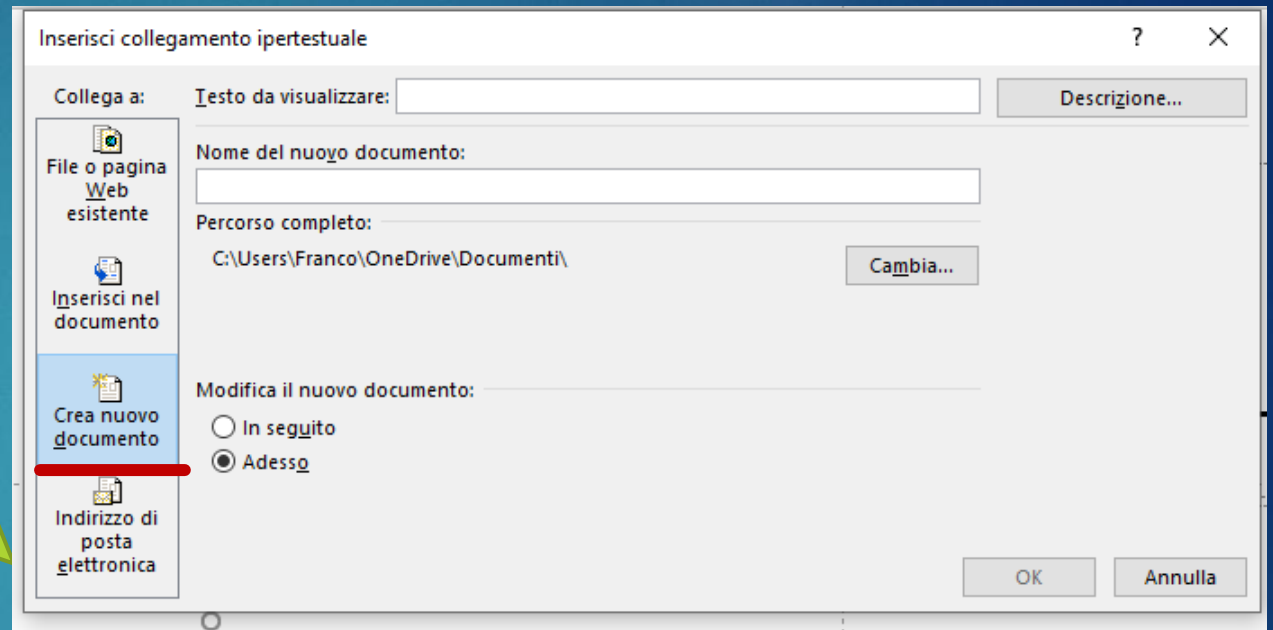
Inserisci collegamento ipertestuale

?

Collega a:

File o pagina Web esistente

Inserisci nel documento

Crea nuovo documento

Indirizzo di posta elettronica

Testo da visualizzare:

Descrizione...

Nome del nuovo documento:

Percorso completo:

C:\Users\Franco\OneDrive\Documenti\

Cambia...

Modifica il nuovo documento:

In seguito

Adesso

OK

Annulla